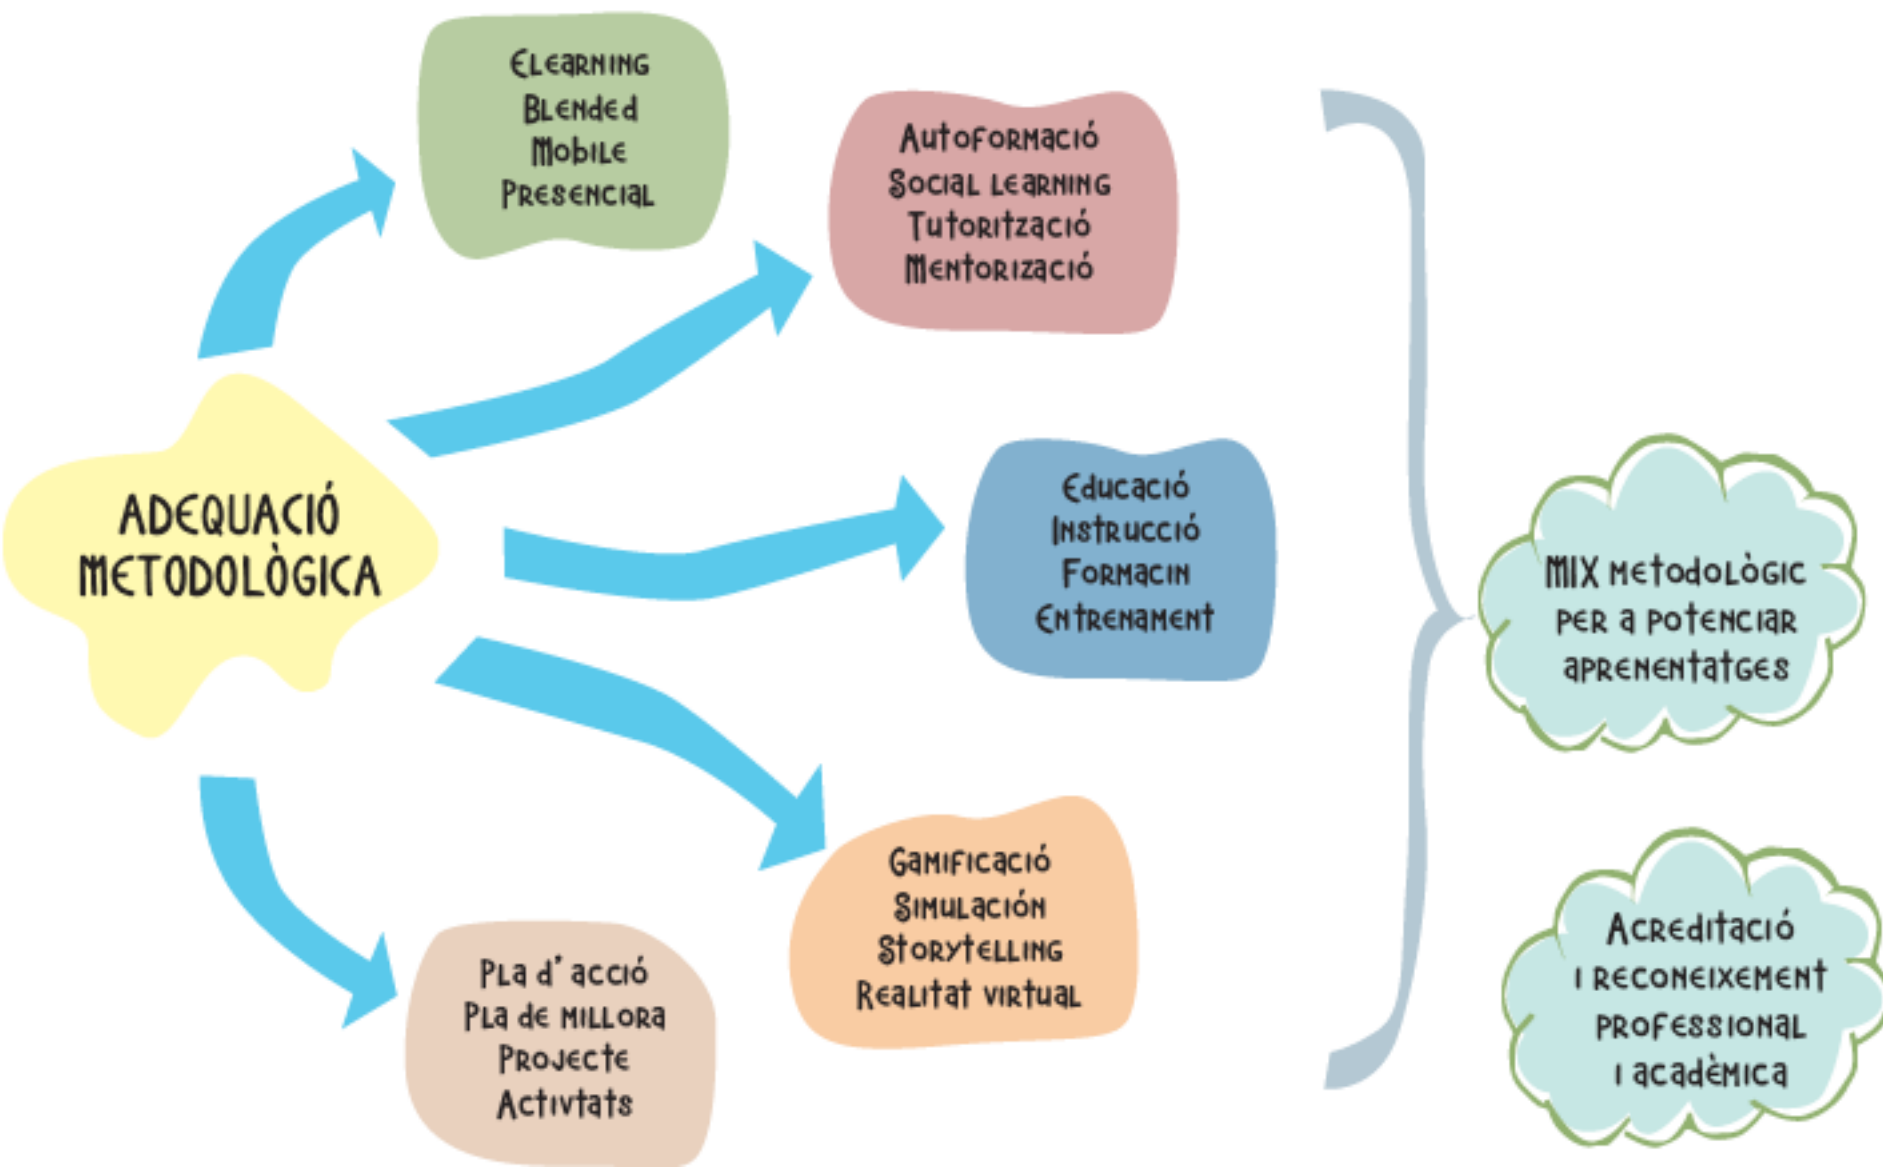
ADEQUACIÓ METODOLÒGICA

Elearning
Blended
Mobile
Presencial

Autoformació
Social learning
Tutorització
Mentorizació

Educació
Instrucció
Formacin
Entrenament

Gamificació
Simulación
Storytelling
Realitat virtual

Pla d' acció
Pla de millora
Projecte
Activtats

MIX metodològic per a potenciar aprenentatges

Acreditació i reconeixement professional i acadèmica